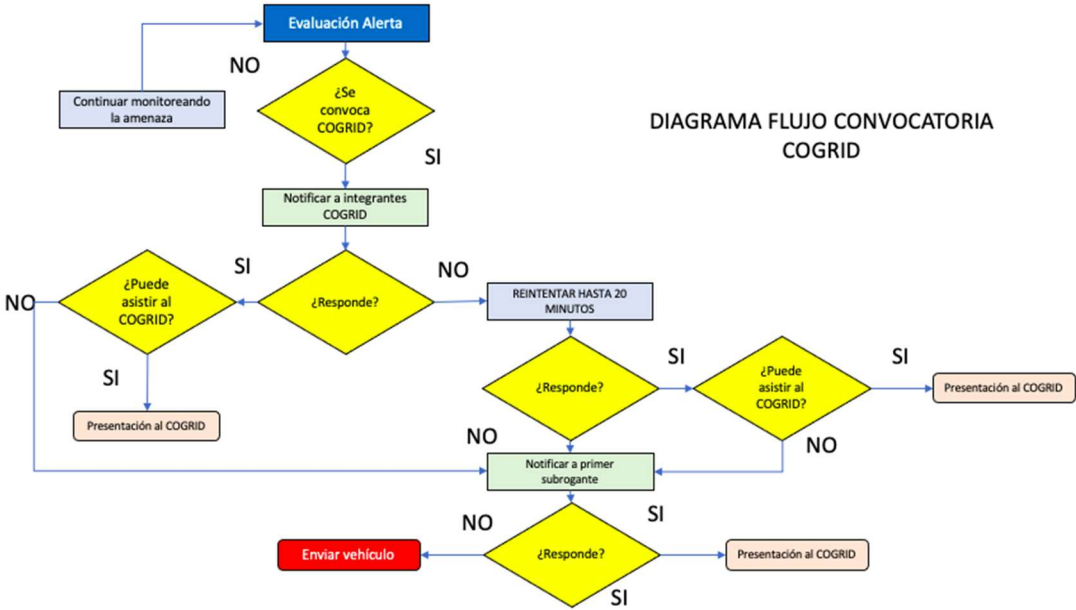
Evaluación Alerta

NO

Continuar monitoreando la amenaza

¿Se convoca COGRID?

SI

DIAGRAMA FLUJO CONVOCATORIA COGRID

Notificar a integrantes COGRID

SI

NO

NO

¿Puede asistir al COGRID?

¿Responde?

REINTENTAR HASTA 20 MINUTOS

SI

SI

SI

¿Responde?

¿Puede asistir al COGRID?

Presentación al COGRID

Presentación al COGRID

NO

NO

Notificar a primer subrogante

NO

SI

Enviar vehículo

¿Responde?

Presentación al COGRID

SI